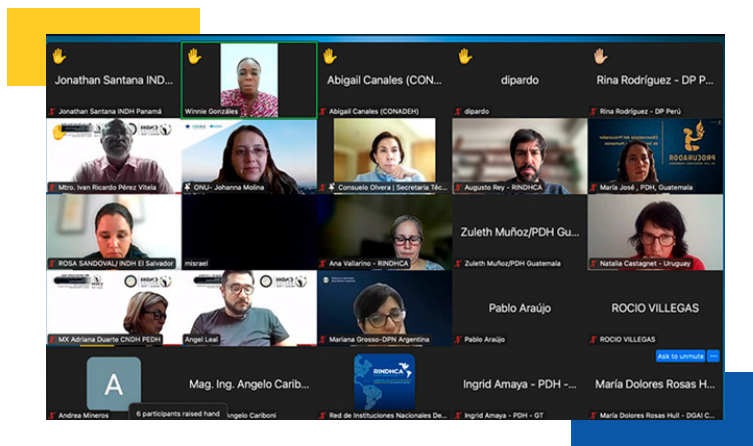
Jonathan Santana IND...
Jonathan Santana INDH Panamá
Winnie Gonzáles
Abigail Canales (CON...
Abigail Canales (CONADEH)
dipardo
dipardo
Rina Rodríguez - DP P...
Rina Rodríguez - DP Perú
Mtro. Ivan Ricardo Pérez Vitela
ONU- Johanna Molina
Consuelo Olvera | Secretaria Téc...
Augusto Rey - RINDHCA
PROCURADOR
María José , PDH, Guatemala
ROSA SANDOVAL/ INDH El Salvador
misrael
Ana Vallarino - RINDHCA
Zuleth Muñoz/PDH Gu...
Zuleth Muñoz/PDH Guatemala
Natalia Castagnet - Uruguay
MX Adriana Duarte CNDH PEDH
Angel Leal
Mariana Grosso-DPN Argentina
Pablo Araújo
Pablo Araújo
ROCIO VILLEGAS
ROCIO VILLEGAS
A
Mag. Ing. Angelo Carib...
Andrea Mineros
6 participants raised hand
Angelo Cariboni
RINDHCA
Red de Instituciones Nacionales De...
Ingrid Amaya - PDH -...
Ingrid Amaya - PDH - GT
María Dolores Rosas H...
Ask to unmute
María Dolores Rosas Hull - DGAI C...